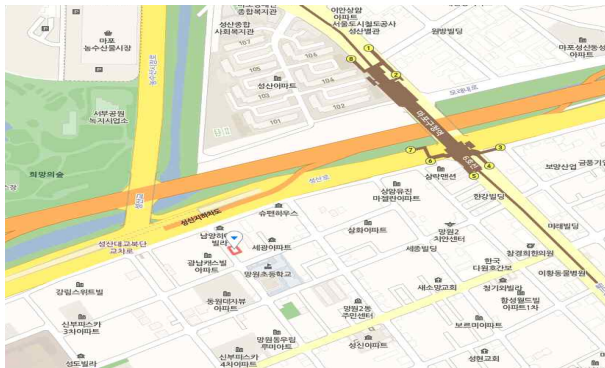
마포
농수산물시장

성산종합
사회복지관

이안상암
아파트

서울도시철도공사
성산별관

원방빌딩

마포성산동성
아파트

107
104
105
103
106
102
101
성산아파트

서부공원
녹지사업소

희망의숲

마포구청역

성산로

보영산업

금풍가

상암맨션

한강빌딩

상암유진
마젤란아파트

삼화아파트

망원2
치안센터

세종빌딩

미래빌딩

창경희한의원

한국
디원호간보

이향동물병원

새소망교회

청기와빌라

황성블드빌
아파트1차

보르미아파트

성산대교
고가로
남방

성산지하차도

슈펜하우스

남양하
빌라

세광아파트

광남하스빌
아파트

망원초등학교

강림스위트빌

동원더자유
아파트

망원2동
주민센터

신부파스카
3차아파트

망원동우림
루미아트

성산교회

신부파스카
4차아파트

성현교회

성도빌라